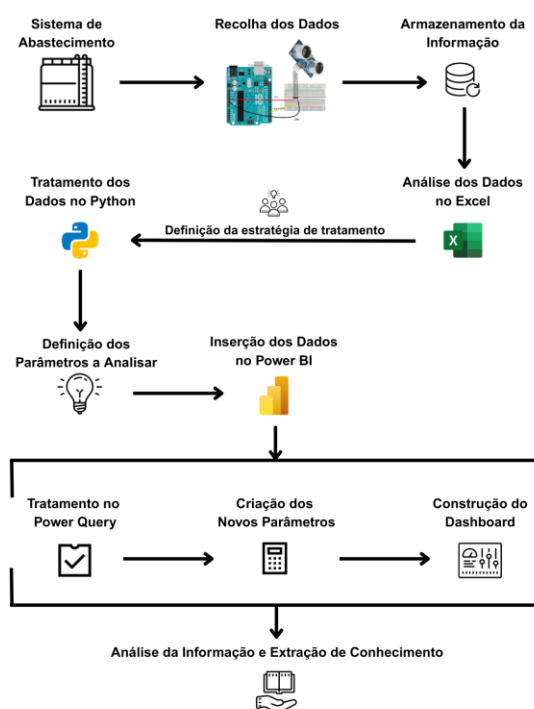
Sistema de Abastecimento

Recolha dos Dados

Armazenamento da Informação

Análise dos Dados no Excel

Definição da estratégia de tratamento

Tratamento dos Dados no Python

Definição dos Parâmetros a Analisar

Inserção dos Dados no Power BI

Tratamento no Power Query

Criação dos Novos Parâmetros

Construção do Dashboard

Análise da Informação e Extração de Conhecimento